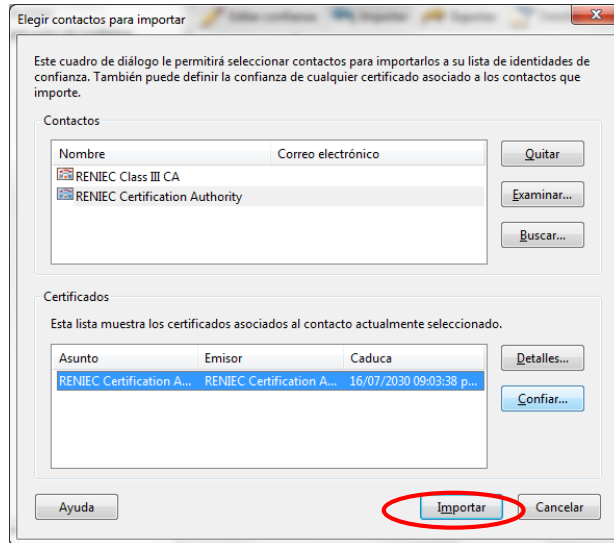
Elegir contactos para importar

Este cuadro de diálogo le permitirá seleccionar contactos para importarlos a su lista de identidades de confianza. También puede definir la confianza de cualquier certificado asociado a los contactos que importe.

Contactos

| Nombre | Correo electrónico |
|---|---|
| RENIEC Class III CA | |
| RENIEC Certification Authority | |

Quitar
Examinar...
Buscar...

Certificados

Esta lista muestra los certificados asociados al contacto actualmente seleccionado.

| Asunto | Emisor | Caduca |
|---|---|---|
| RENIEC Certification A... | RENIEC Certification A... | 16/07/2030 09:03:38 p... |

Detalles...
Confiar...

Ayuda
Importar
Cancelar